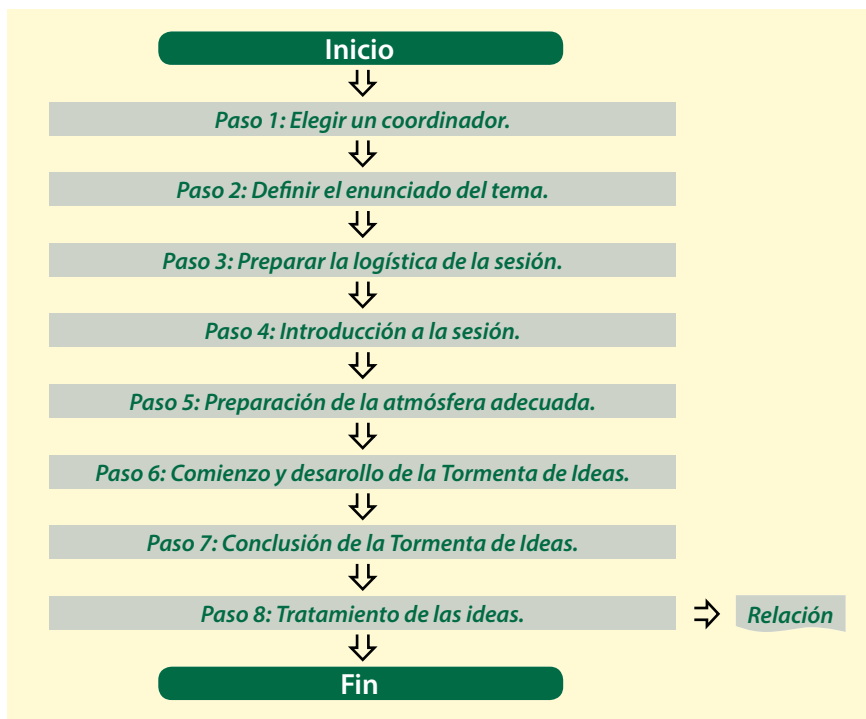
Inicio

Paso 1: Elegir un coordinador.

Paso 2: Definir el enunciado del tema.

Paso 3: Preparar la logística de la sesión.

Paso 4: Introducción a la sesión.

Paso 5: Preparación de la atmósfera adecuada.

Paso 6: Comienzo y desarollo de la Tormenta de Ideas.

Paso 7: Conclusión de la Tormenta de Ideas.

Paso 8: Tratamiento de las ideas.

Relación

Fin